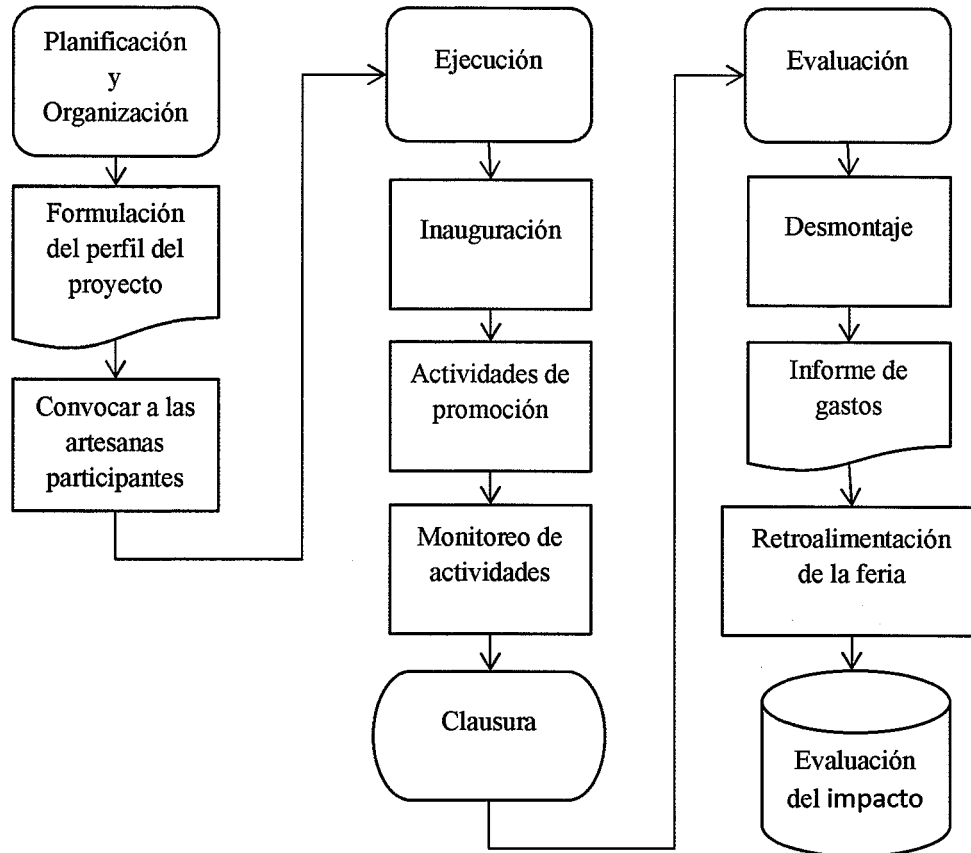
Planificación y Organización

Formulación del perfil del proyecto

Convocar a las artesanas participantes

Ejecución

Inauguración

Actividades de promoción

Monitoreo de actividades

Clausura

Evaluación

Desmontaje

Informe de gastos

Retroalimentación de la feria

Evaluación del impacto